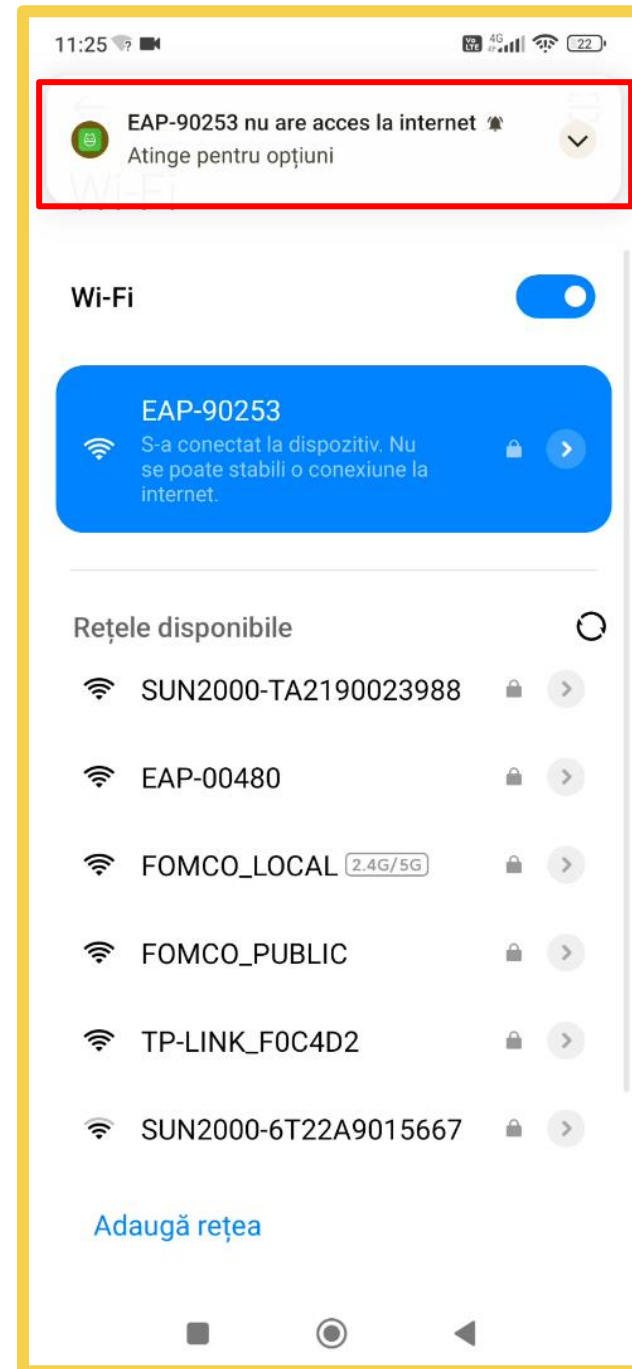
11:25

4G 22

EAP-90253 nu are acces la internet
Atinge pentru opțiuni

Wi-Fi

EAP-90253
S-a conectat la dispozitiv. Nu se poate stabili o conexiune la internet.

Rețele disponibile

SUN2000-TA2190023988

EAP-00480

FOMCO_LOCAL 2.4G/5G

FOMCO_PUBLIC

TP-LINK_F0C4D2

SUN2000-6T22A9015667

Adaugă rețea